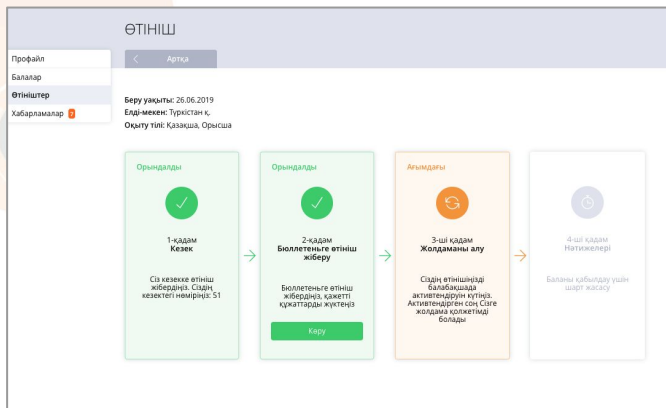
ӨТІНІШ

Профайл
Балалар
Өтініштер
Хабарламалар 7

Артқа

Беру уақыты: 26.06.2019
Елді-мекен: Түркістан қ.
Оқыту тілі: Қазақша, Орысша

Орындалды

1-қадам
Кезек

Сіз кезекке өтініш жібердіңіз. Сіздің кезектегі нөміріңіз: 51

Орындалды

2-қадам
Бюллетеньге өтініш жіберу

Бюллетеньге өтініш жібердіңіз, қажетті құжаттарды жүктеңіз

Көру

Ағымдағы

3-ші қадам
Жолдаманы алу

Сіздің өтінішіңізді балабақшада активтендіруін күтіңіз. Активтендірген соң Сізге жолдама қолжетімді болады

4-ші қадам
Нәтижелері

Баланы қабылдау үшін шарт жасасу